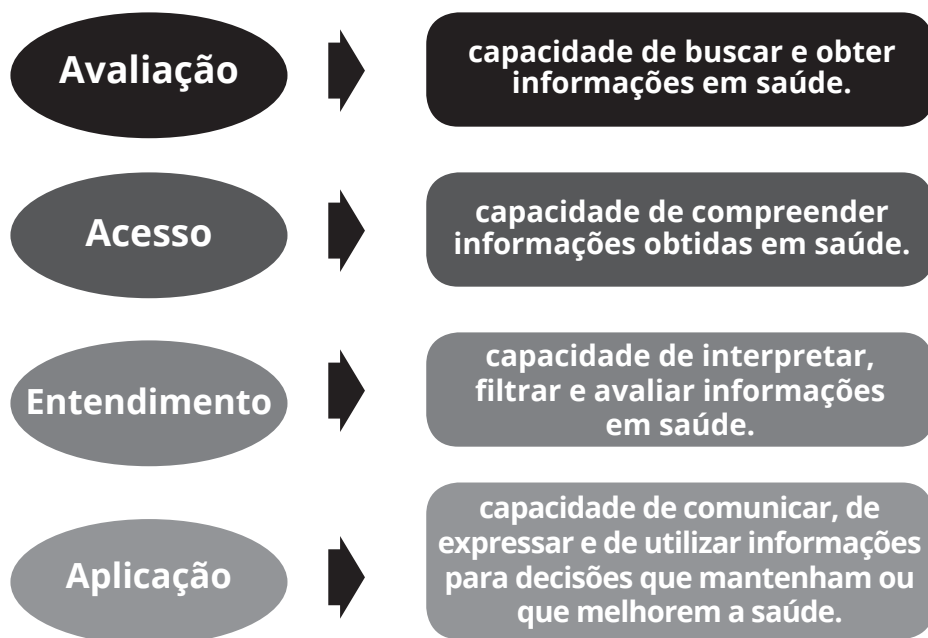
Avaliação

capacidade de buscar e obter informações em saúde.

Acesso

capacidade de compreender informações obtidas em saúde.

Entendimento

capacidade de interpretar, filtrar e avaliar informações em saúde.

Aplicação

capacidade de comunicar, de expressar e de utilizar informações para decisões que mantenham ou que melhorem a saúde.